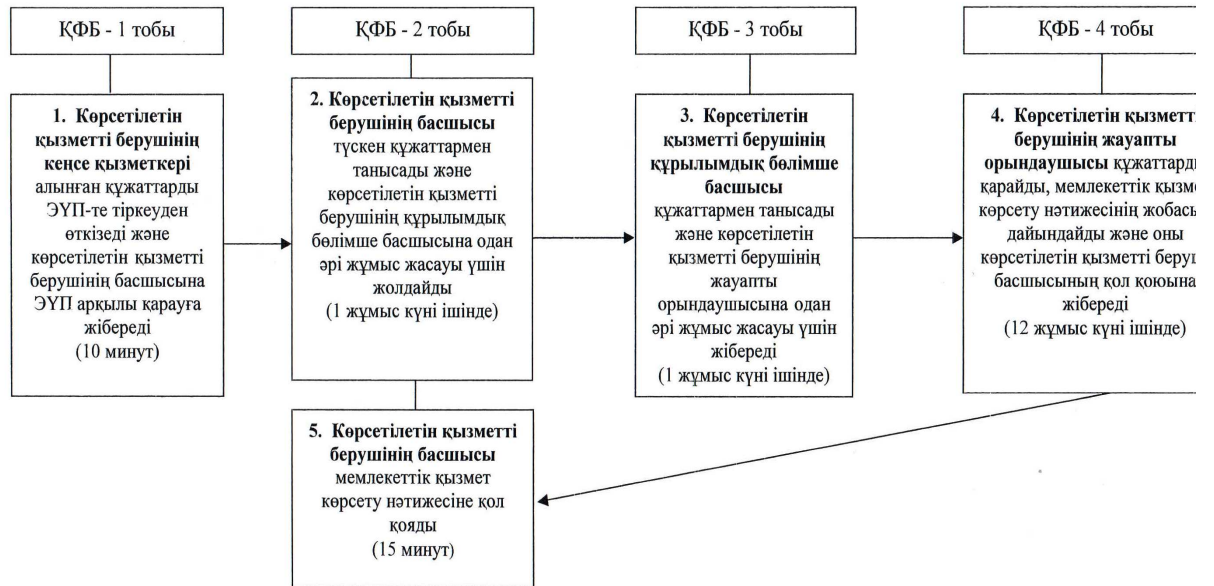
ҚФБ - 1 тобы

1. Көрсетілетін қызметті берушінің кеңсе қызметкері алынған құжаттарды ЭҮП-те тіркеуден өткізеді және көрсетілетін қызметті берушінің басшысына ЭҮП арқылы қарауға жібереді
(10 минут)

ҚФБ - 2 тобы

2. Көрсетілетін қызметті берушінің басшысы түскен құжаттармен танысады және көрсетілетін қызметті берушінің құрылымдық бөлімше басшысына одан әрі жұмыс жасауы үшін жолдайды
(1 жұмыс күні ішінде)

ҚФБ - 3 тобы

3. Көрсетілетін қызметті берушінің құрылымдық бөлімше басшысы құжаттармен танысады және көрсетілетін қызметті берушінің жауапты орындаушысына одан әрі жұмыс жасауы үшін жібереді
(1 жұмыс күні ішінде)

ҚФБ - 4 тобы

4. Көрсетілетін қызметт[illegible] берушінің жауапты орындаушысы құжаттард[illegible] қарайды, мемлекеттік қызм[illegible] көрсету нәтижесінің жобас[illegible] дайындайды және оны көрсетілетін қызметті беру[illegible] басшысының қол қоюына жібереді
(12 жұмыс күні ішінде)

5. Көрсетілетін қызметті берушінің басшысы мемлекеттік қызмет көрсету нәтижесіне қол қояды
(15 минут)